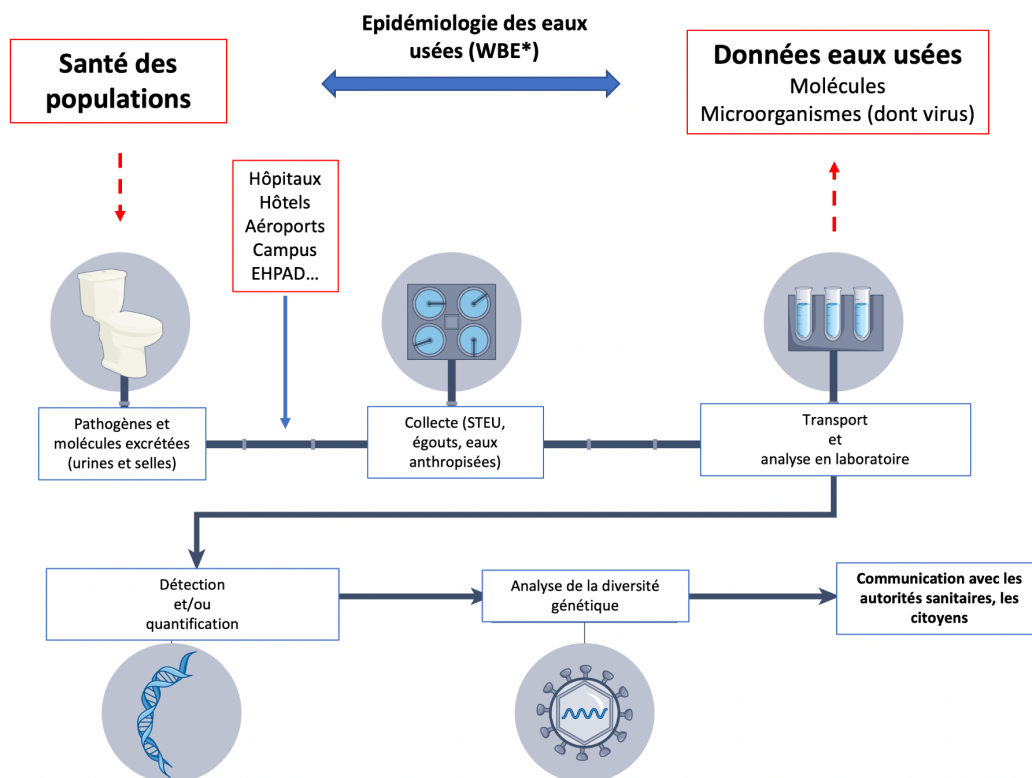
Santé des populations

Epidémiologie des eaux usées (WBE*)

Données eaux usées
Molécules
Microorganismes (dont virus)

Hôpitaux
Hôtels
Aéroports
Campus
EHPAD…

Pathogènes et molécules excrétées (urines et selles)

Collecte (STEU, égouts, eaux anthropisées)

Transport et analyse en laboratoire

Détection et/ou quantification

Analyse de la diversité génétique

Communication avec les autorités sanitaires, les citoyens